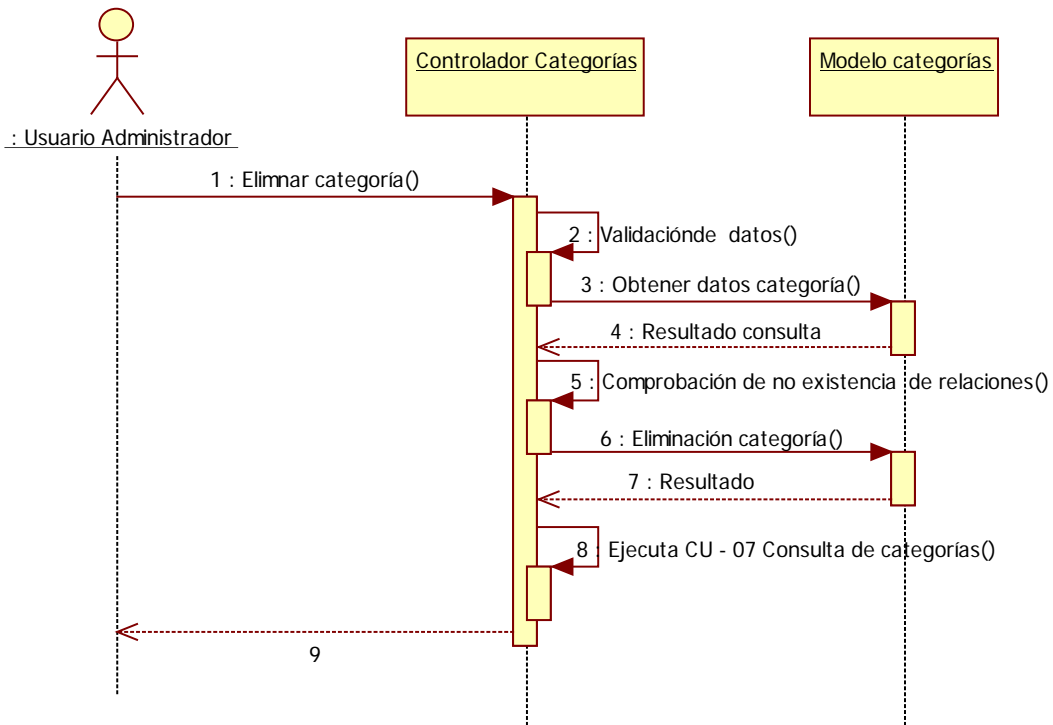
: Usuario Administrador

Controlador Categorías

Modelo categorías

1 : Elimnar categoría()

2 : Validaciónde datos()

3 : Obtener datos categoría()

4 : Resultado consulta

5 : Comprobación de no existencia de relaciones()

6 : Eliminación categoría()

7 : Resultado

8 : Ejecuta CU - 07 Consulta de categorías()

9